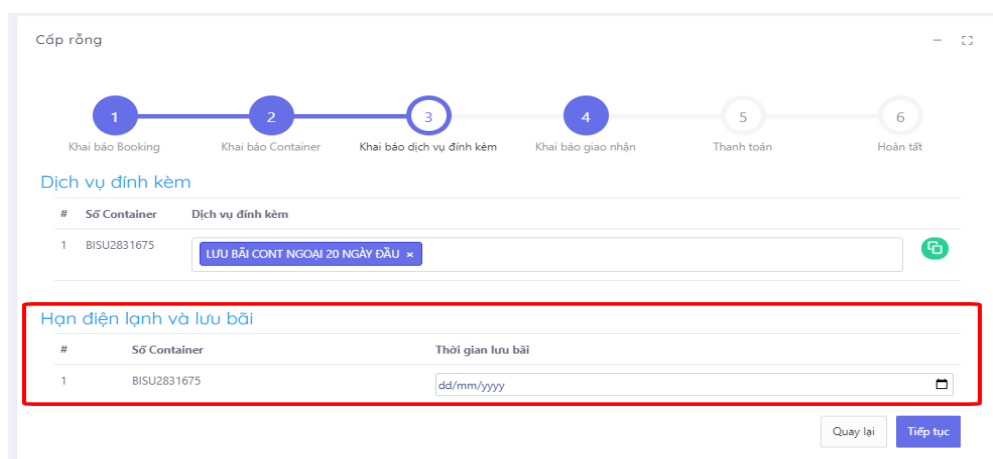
Cấp rỗng

1
Khai báo Booking
2
Khai báo Container
3
Khai báo dịch vụ đính kèm
4
Khai báo giao nhận
5
Thanh toán
6
Hoàn tất

Dịch vụ đính kèm

| # | Số Container | Dịch vụ đính kèm |
|---|---|---|
| 1 | BISU2831675 | LƯU BÃI CONT NGOẠI 20 NGÀY ĐẦU × |

Hạn điện lạnh và lưu bãi

| # | Số Container | Thời gian lưu bãi |
|---|---|---|
| 1 | BISU2831675 | dd/mm/yyyy |

Quay lại
Tiếp tục